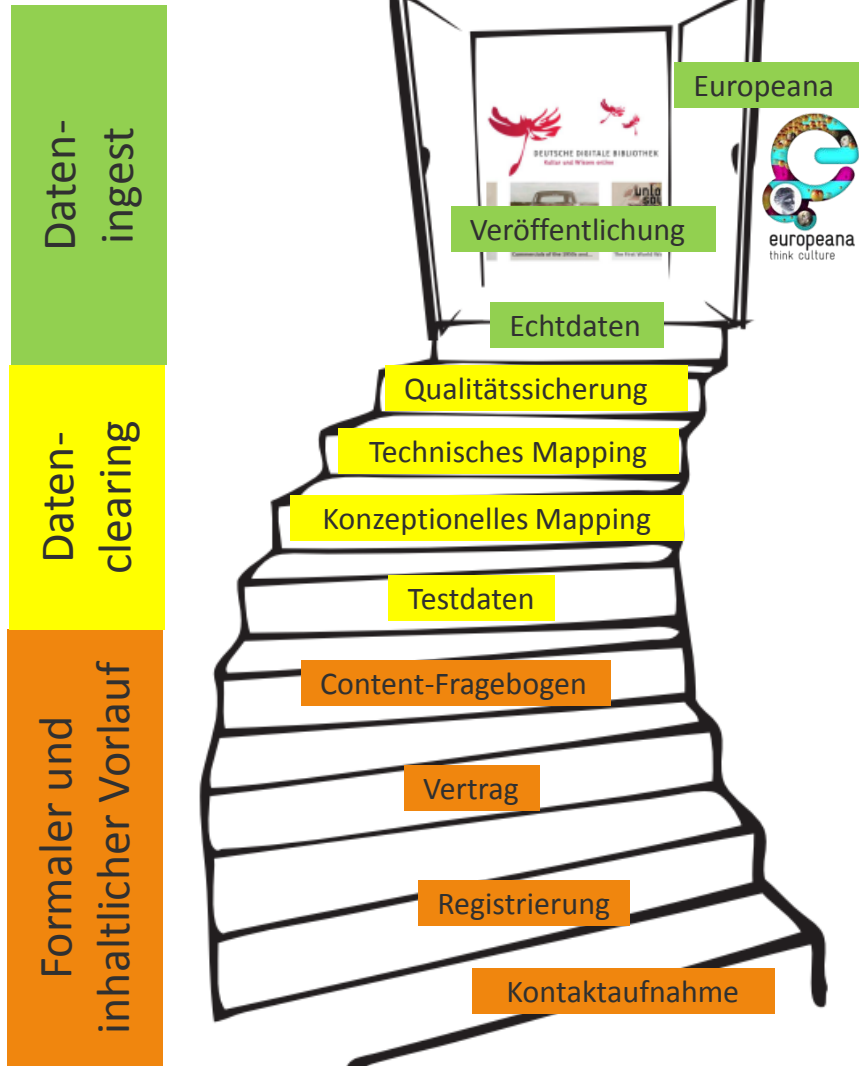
Dateningest

Datenclearing

Formaler und inhaltlicher Vorlauf

Europeana

europeana
think culture

DEUTSCHE DIGITALE BIBLIOTHEK
Kultur und Wissen online

Veröffentlichung

Echtdaten

Qualitätssicherung

Technisches Mapping

Konzeptionelles Mapping

Testdaten

Content-Fragebogen

Vertrag

Registrierung

Kontaktaufnahme